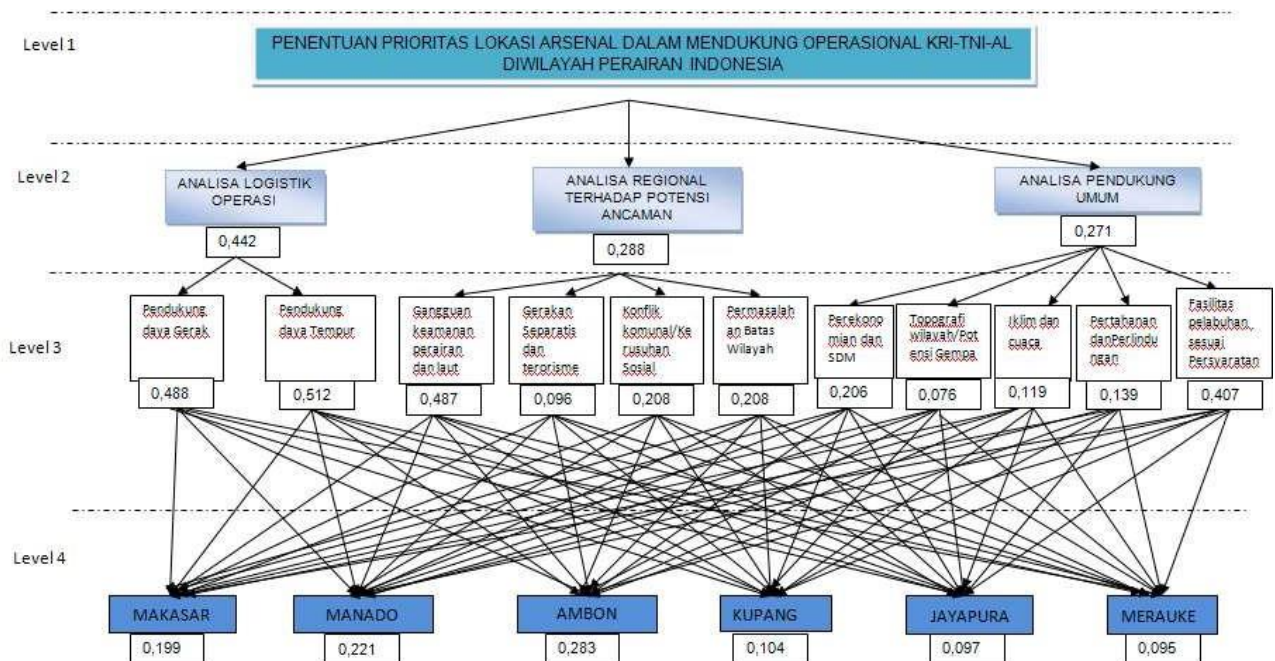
Level 1

PENENTUAN PRIORITAS LOKASI ARSENAL DALAM MENDUKUNG OPERASIONAL KRI-TNI-AL DIWILAYAH PERAIRAN INDONESIA

Level 2

ANALISA LOGISTIK OPERASI

0,442

ANALISA REGIONAL TERHADAP POTENSI ANCAMAN

0,288

ANALISA PENDUKUNG UMUM

0,271

Level 3

Pendukung daya Gerak

0,488

Pendukung daya Tempur

0,512

Gangguan keamanan perairan dan laut

0,487

Gerakan Separatis dan terorisme

0,096

Konflik komunal/Kerusuhan Sosial

0,208

Permasalahan Batas Wilayah

0,208

Perekonomian dan SDM

0,206

Topografi wilayah/Potensi Gempa

0,076

Iklim dan cuaca

0,119

Pertahanan danPerlindungan

0,139

Fasilitas pelabuhan sesuai Persyaratan

0,407

Level 4

MAKASAR

0,199

MANADO

0,221

AMBON

0,283

KUPANG

0,104

JAYAPURA

0,097

MERAUKE

0,095